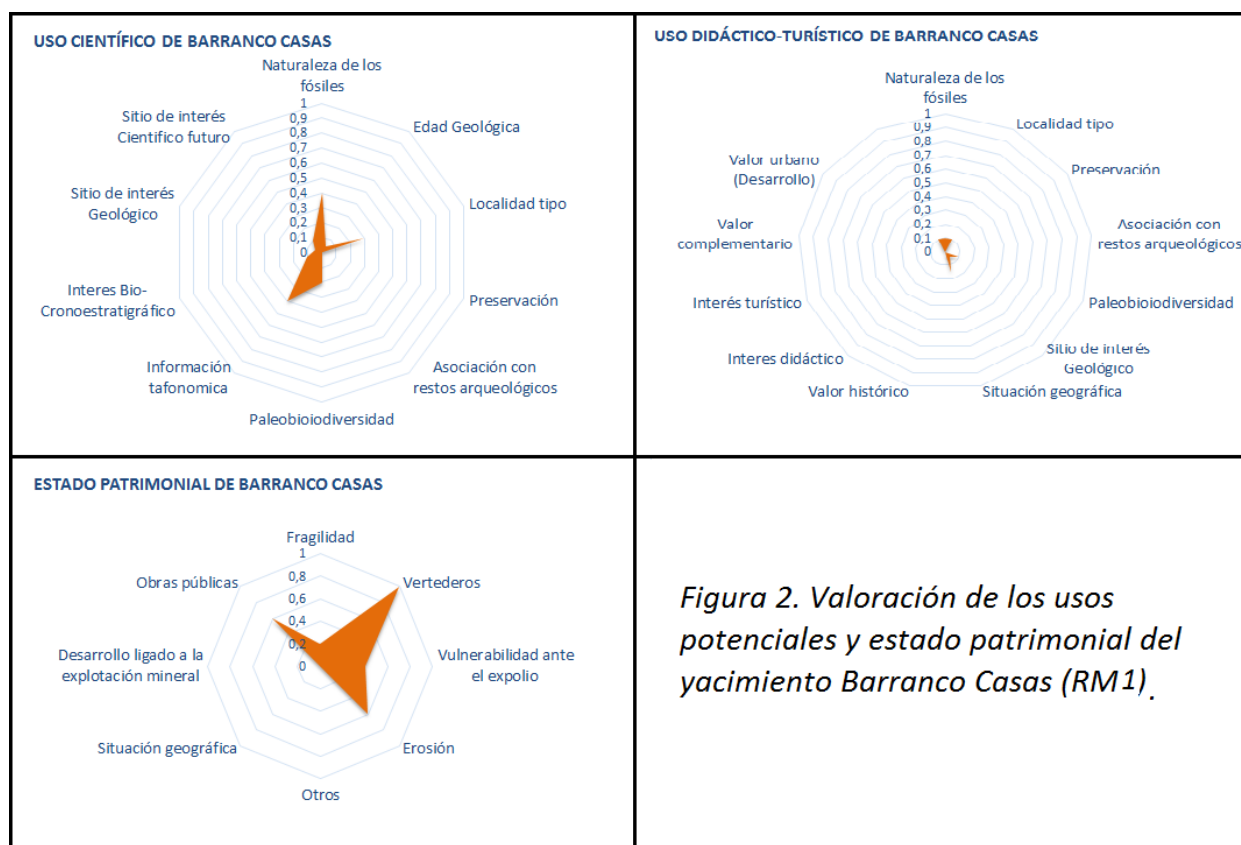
USO CIENTÍFICO DE BARRANCO CASAS

Naturaleza de los fósiles
1
0,9
0,8
0,7
0,6
0,5
0,4
0,3
0,2
0,1
0
Edad Geológica
Localidad tipo
Preservación
Asociación con restos arqueológicos
Paleobioiodiversidad
Información tafonomica
Interes Bio-Cronoestratigráfico
Sitio de interés Geológico
Sitio de interés Cientifico futuro

USO DIDÁCTICO-TURÍSTICO DE BARRANCO CASAS

Naturaleza de los fósiles
1
0,9
0,8
0,7
0,6
0,5
0,4
0,3
0,2
0,1
0
Localidad tipo
Preservación
Asociación con restos arqueológicos
Paleobioiodiversidad
Sitio de interés Geológico
Situación geográfica
Valor histórico
Interes didáctico
Interés turístico
Valor complementario
Valor urbano (Desarrollo)

ESTADO PATRIMONIAL DE BARRANCO CASAS

Fragilidad
1
0,8
0,6
0,4
0,2
0
Vertederos
Vulnerabilidad ante el expolio
Erosión
Otros
Situación geográfica
Desarrollo ligado a la explotación mineral
Obras públicas

Figura 2. Valoración de los usos potenciales y estado patrimonial del yacimiento Barranco Casas (RM1).